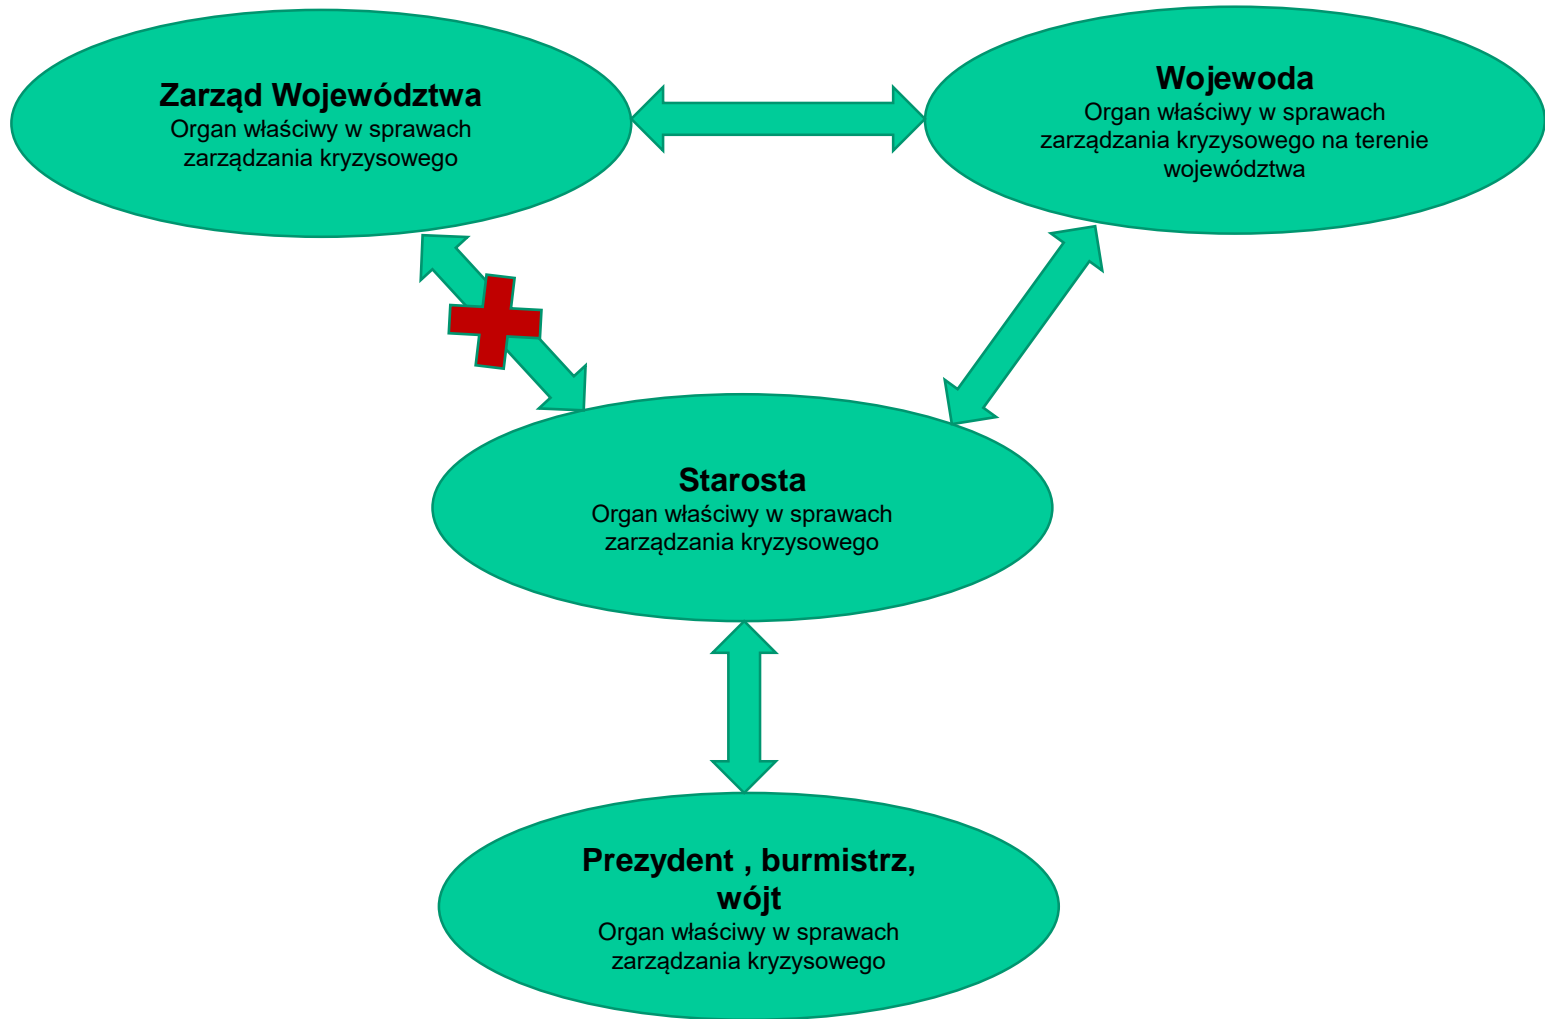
Zarząd Województwa
Organ właściwy w sprawach zarządzania kryzysowego

Wojewoda
Organ właściwy w sprawach zarządzania kryzysowego na terenie województwa

Starosta
Organ właściwy w sprawach zarządzania kryzysowego

Prezydent , burmistrz, wójt
Organ właściwy w sprawach zarządzania kryzysowego